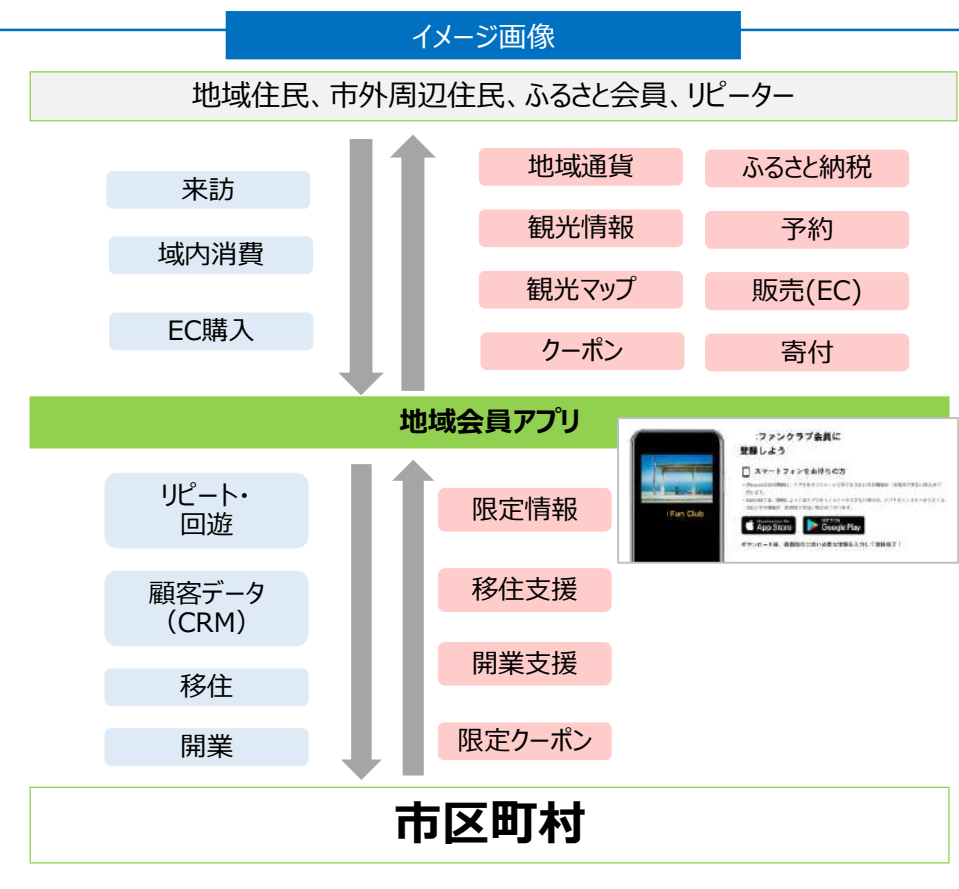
イメージ画像

地域住民、市外周辺住民、ふるさと会員、リピーター

来訪

域内消費

EC購入

地域通貨

ふるさと納税

観光情報

予約

観光マップ

販売(EC)

クーポン

寄付

地域会員アプリ

ファンクラブ会員に登録しよう

スマートフォンをお持ちの方

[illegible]

Fan Club

App Store

Google Play

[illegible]

リピート・回遊

顧客データ（CRM）

移住

開業

限定情報

移住支援

開業支援

限定クーポン

市区町村